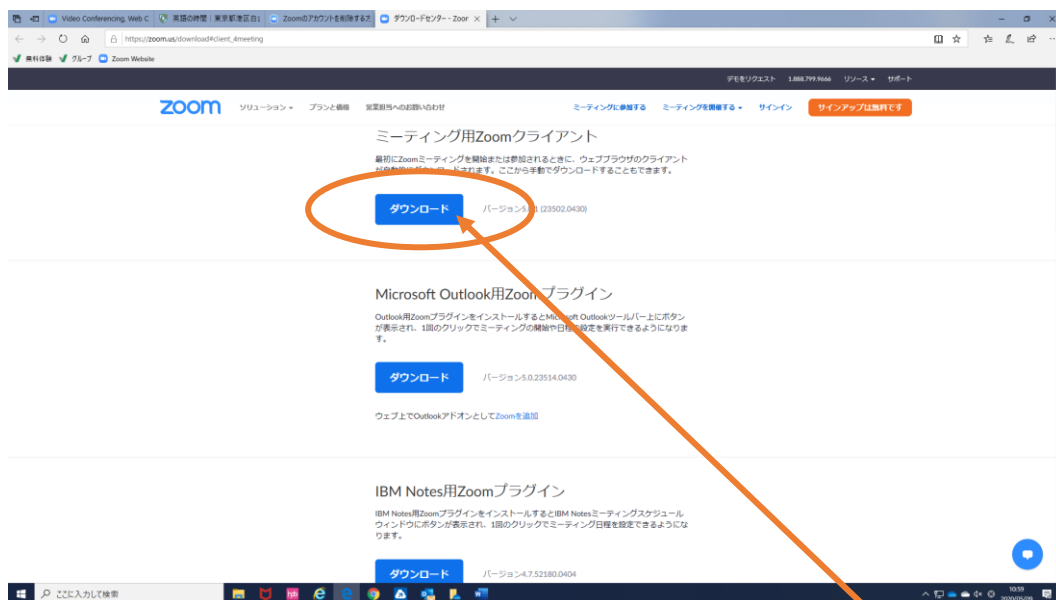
Video Conferencing, Web C | 英語の時間｜東京都港区白 | Zoomのアカウントを削除する方 | ダウンロードセンター - Zoor

https://zoom.us/download#client_4meeting

無料体験 | グループ | Zoom Website

デモをリクエスト 1.888.799.9666 リソース サポート

zoom ソリューション プランと価格 営業担当へのお問い合わせ ミーティングに参加する ミーティングを開催する サインイン サインアップは無料です

ミーティング用Zoomクライアント

最初にZoomミーティングを開始または参加されるときに、ウェブブラウザのクライアントが自動的にダウンロードされます。ここから手動でダウンロードすることもできます。

ダウンロード バージョン5.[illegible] (23502.0430)

Microsoft Outlook用Zoomプラグイン

Outlook用Zoomプラグインをインストールするとmicrosoft Outlookツールバー上にボタンが表示され、1回のクリックでミーティングの開始や日程の設定を実行できるようになります。

ダウンロード バージョン5.0.23514.0430

ウェブ上でOutlookアドオンとしてZoomを追加

IBM Notes用Zoomプラグイン

IBM Notes用Zoomプラグインをインストールすると IBM Notesミーティングスケジュールウィンドウにボタンが表示され、1回のクリックでミーティング日程を設定できるようになります。

ダウンロード バージョン4.7.52180.0404

ここに入力して検索

10:59
2020/05/06